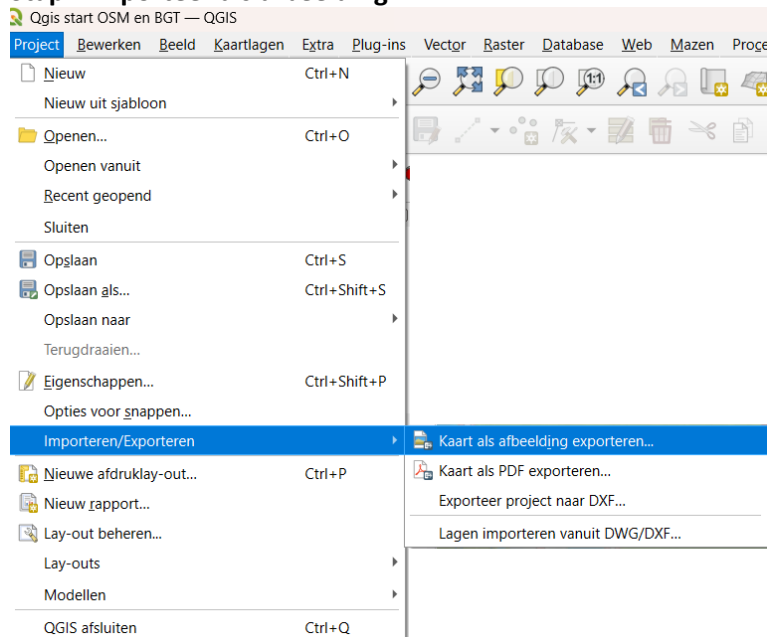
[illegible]

Qgis start OSM en BGT — QGIS

Project Bewerken Beeld Kaartlagen Extra Plug-ins Vector Raster Database Web Mazen Proce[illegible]

Nieuw Ctrl+N
Nieuw uit sjabloon
Openen... Ctrl+O
Openen vanuit
Recent geopend
Sluiten
Opslaan Ctrl+S
Opslaan als... Ctrl+Shift+S
Opslaan naar
Terugdraaien...
Eigenschappen... Ctrl+Shift+P
Opties voor snappen...
Importeren/Exporteren
Nieuwe afdruklay-out... Ctrl+P
Nieuw rapport...
Lay-out beheren...
Lay-outs
Modellen
QGIS afsluiten Ctrl+Q

Kaart als afbeelding exporteren...
Kaart als PDF exporteren...
Exporteer project naar DXF...
Lagen importeren vanuit DWG/DXF...